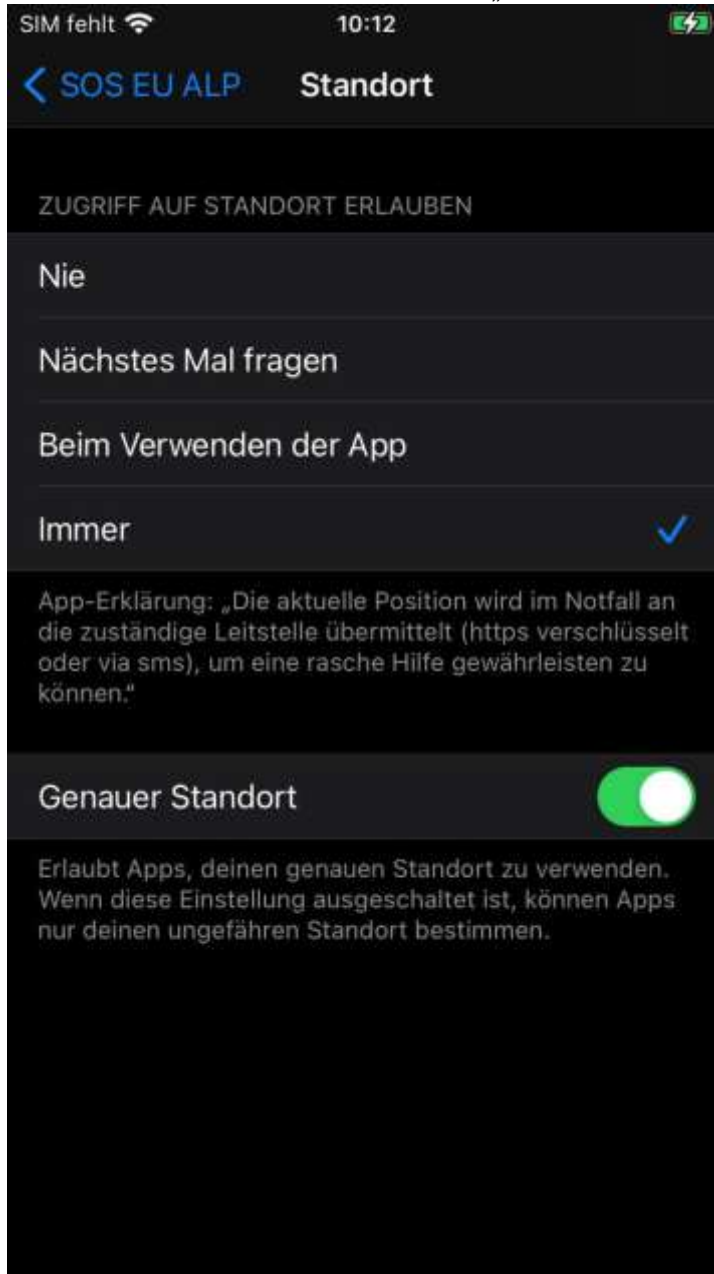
SIM fehlt 10:12

< SOS EU ALP Standort

ZUGRIFF AUF STANDORT ERLAUBEN

Nie

Nächstes Mal fragen

Beim Verwenden der App

Immer

App-Erklärung: „Die aktuelle Position wird im Notfall an die zuständige Leitstelle übermittelt (https verschlüsselt oder via sms), um eine rasche Hilfe gewährleisten zu können."

Genauer Standort

Erlaubt Apps, deinen genauen Standort zu verwenden. Wenn diese Einstellung ausgeschaltet ist, können Apps nur deinen ungefähren Standort bestimmen.